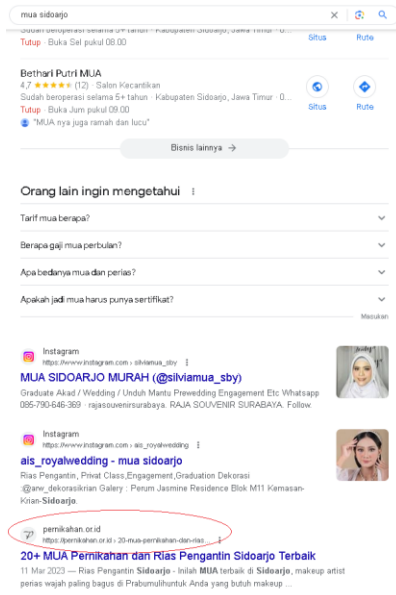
mua sidoarjo

Sudah beroperasi selama 5+ tahun · Kabupaten Sidoarjo, Jawa Timur · 0...
Tutup · Buka Sel pukul 08.00

Situs Rute

Bethari Putri MUA
4,7 ★★★★★ (12) · Salon Kecantikan
Sudah beroperasi selama 5+ tahun · Kabupaten Sidoarjo, Jawa Timur · 0...
Tutup · Buka Jum pukul 09.00
"MUA nya juga ramah dan lucu"

Situs Rute

Bisnis lainnya →

Orang lain ingin mengetahui ⋮

Tarif mua berapa?

Berapa gaji mua perbulan?

Apa bedanya mua dan perias?

Apakah jadi mua harus punya sertifikat?

Masukan

Instagram
https://www.instagram.com › silviamua_sby ⋮

MUA SIDOARJO MURAH (@silviamua_sby)

Graduate Akad / Wedding / Unduh Mantu Prewedding Engagement Etc Whatsapp 085-790-646-369 · rajasouvenirsurabaya. RAJA SOUVENIR SURABAYA. Follow.

Instagram
https://www.instagram.com › ais_royalwedding ⋮

ais_royalwedding - mua sidoarjo

Rias Pengantin, Privat Class,Engagement,Graduation Dekorasi @anw_dekorasikrian Galery : Perum Jasmine Residence Blok M11 Kemasan-Krian-Sidoarjo.

pernikahan.or.id
https://pernikahan.or.id › 20-mua-pernikahan-dan-rias... ⋮

20+ MUA Pernikahan dan Rias Pengantin Sidoarjo Terbaik

11 Mar 2023 — Rias Pengantin Sidoarjo - Inilah MUA terbaik di Sidoarjo, makeup artist perias wajah paling bagus di Prabumulihuntuk Anda yang butuh makeup ...